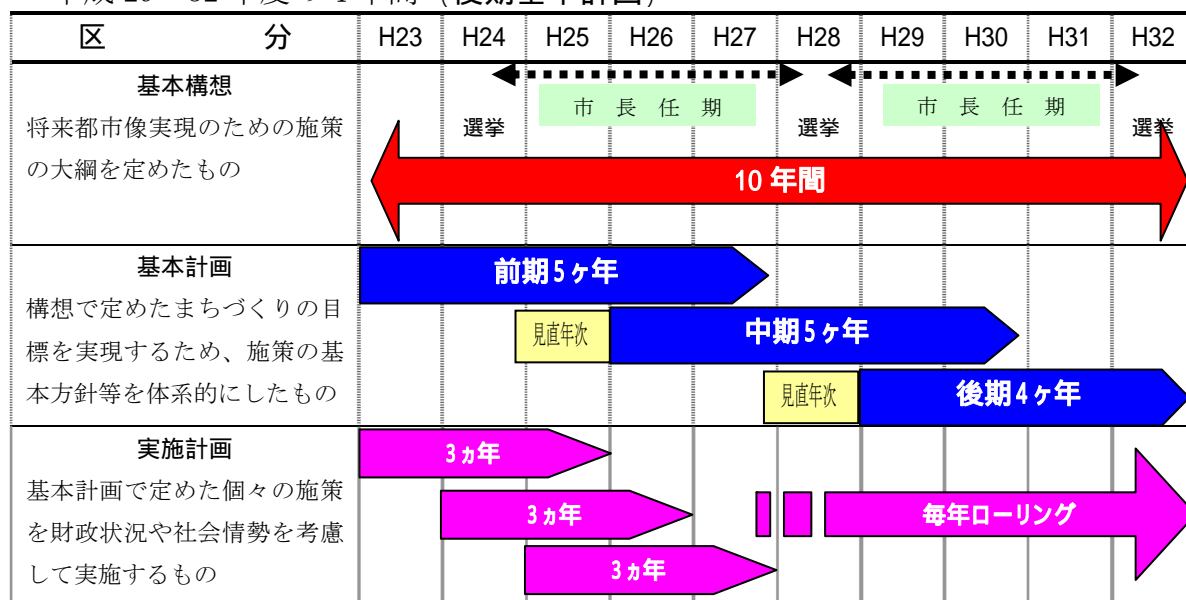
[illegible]年度 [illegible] 年間（後期基本計画）

| 区　　　分 | H23 | H24 | H25 | H26 | H27 | H28 | H29 | H30 | H31 | H32 |
|---|---|---|---|---|---|---|---|---|---|---|
| 基本構想<br>将来都市像実現のための施策の大綱を定めたもの | | 選挙 | 市　長　任　期 | | | 選挙 | 市　長　任　期 | | | 選挙 |
| | 10年間 | | | | | | | | | |
| 基本計画<br>構想で定めたまちづくりの目標を実現するため、施策の基本方針等を体系的にしたもの | 前期5ヶ年 | | | | | | | | | |
| | | | 見直年次 | 中期5ヶ年 | | | | | | |
| | | | | | | 見直年次 | 後期4ヶ年 | | | |
| 実施計画<br>基本計画で定めた個々の施策を財政状況や社会情勢を考慮して実施するもの | 3ヵ年 | | | | | | | | | |
| | | 3ヵ年 | | | | | 毎年ローリング | | | |
| | | | 3ヵ年 | | | | | | | |